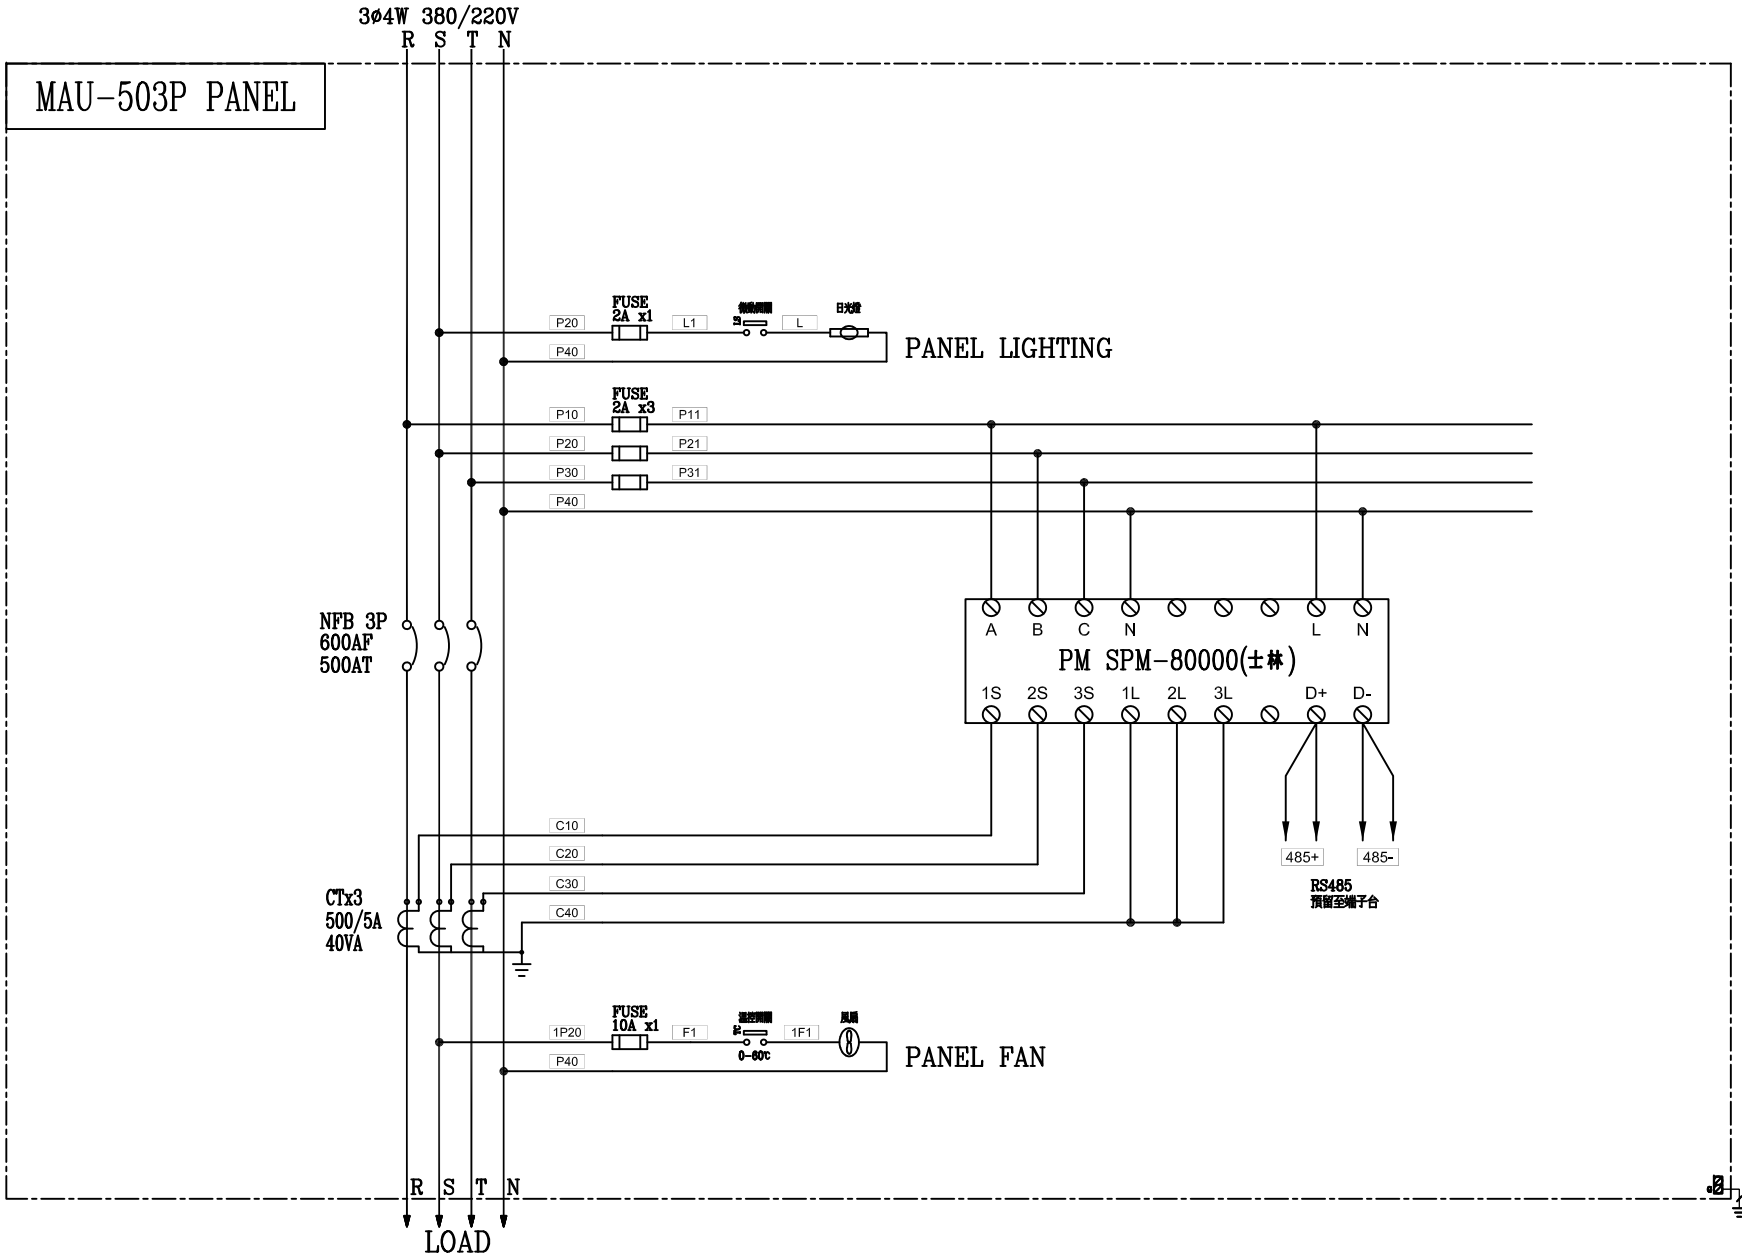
3Ø4W 380/220V
R S T N

MAU-503P PANEL

P20
FUSE
2A x1
L1
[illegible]
L
日光燈
P40
PANEL LIGHTING

FUSE
2A x3
P10
P11
P20
P21
P30
P31
P40

NFB 3P
600AF
500AT

A B C N L N
PM SPM-80000(士林)
1S 2S 3S 1L 2L 3L D+ D-

485+
485-
RS485
預留至端子台

C10
C20
C30
C40

CTx3
500/5A
40VA

1P20
FUSE
10A x1
F1
溫控開關
0-60℃
1F1
風扇
P40
PANEL FAN

R S T N
LOAD